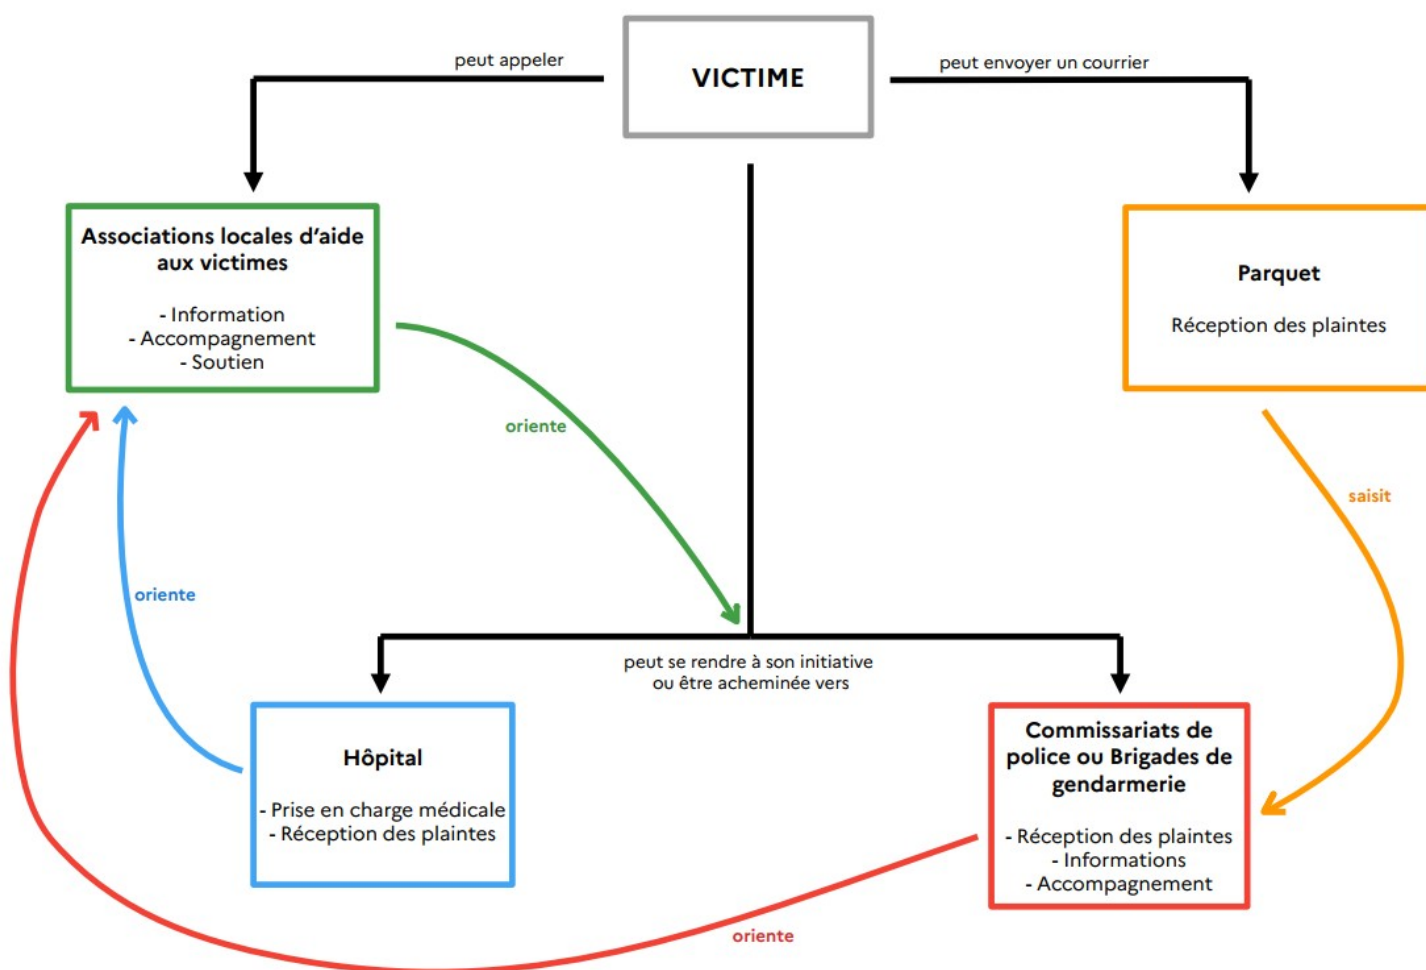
VICTIME

peut appeler

peut envoyer un courrier

Associations locales d'aide aux victimes

- Information
- Accompagnement
- Soutien

Parquet

Réception des plaintes

oriente

saisit

oriente

peut se rendre à son initiative ou être acheminée vers

Hôpital

- Prise en charge médicale
- Réception des plaintes

Commissariats de police ou Brigades de gendarmerie

- Réception des plaintes
- Informations
- Accompagnement

oriente